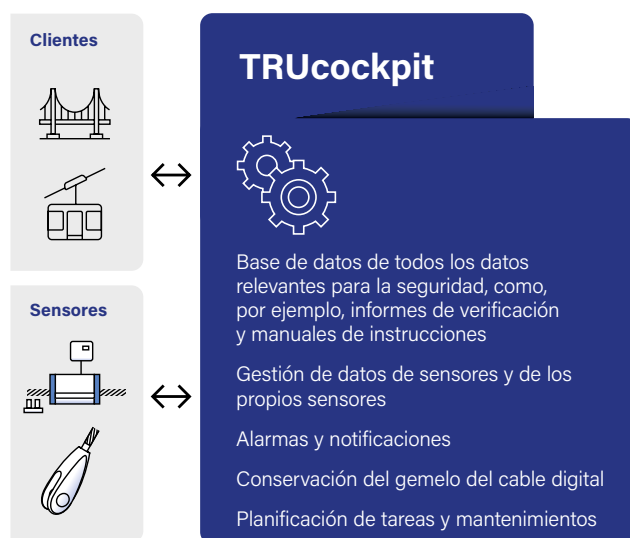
Clientes

Sensores

TRUcockpit

Base de datos de todos los datos relevantes para la seguridad, como, por ejemplo, informes de verificación y manuales de instrucciones

Gestión de datos de sensores y de los propios sensores

Alarmas y notificaciones

Conservación del gemelo del cable digital

Planificación de tareas y mantenimientos